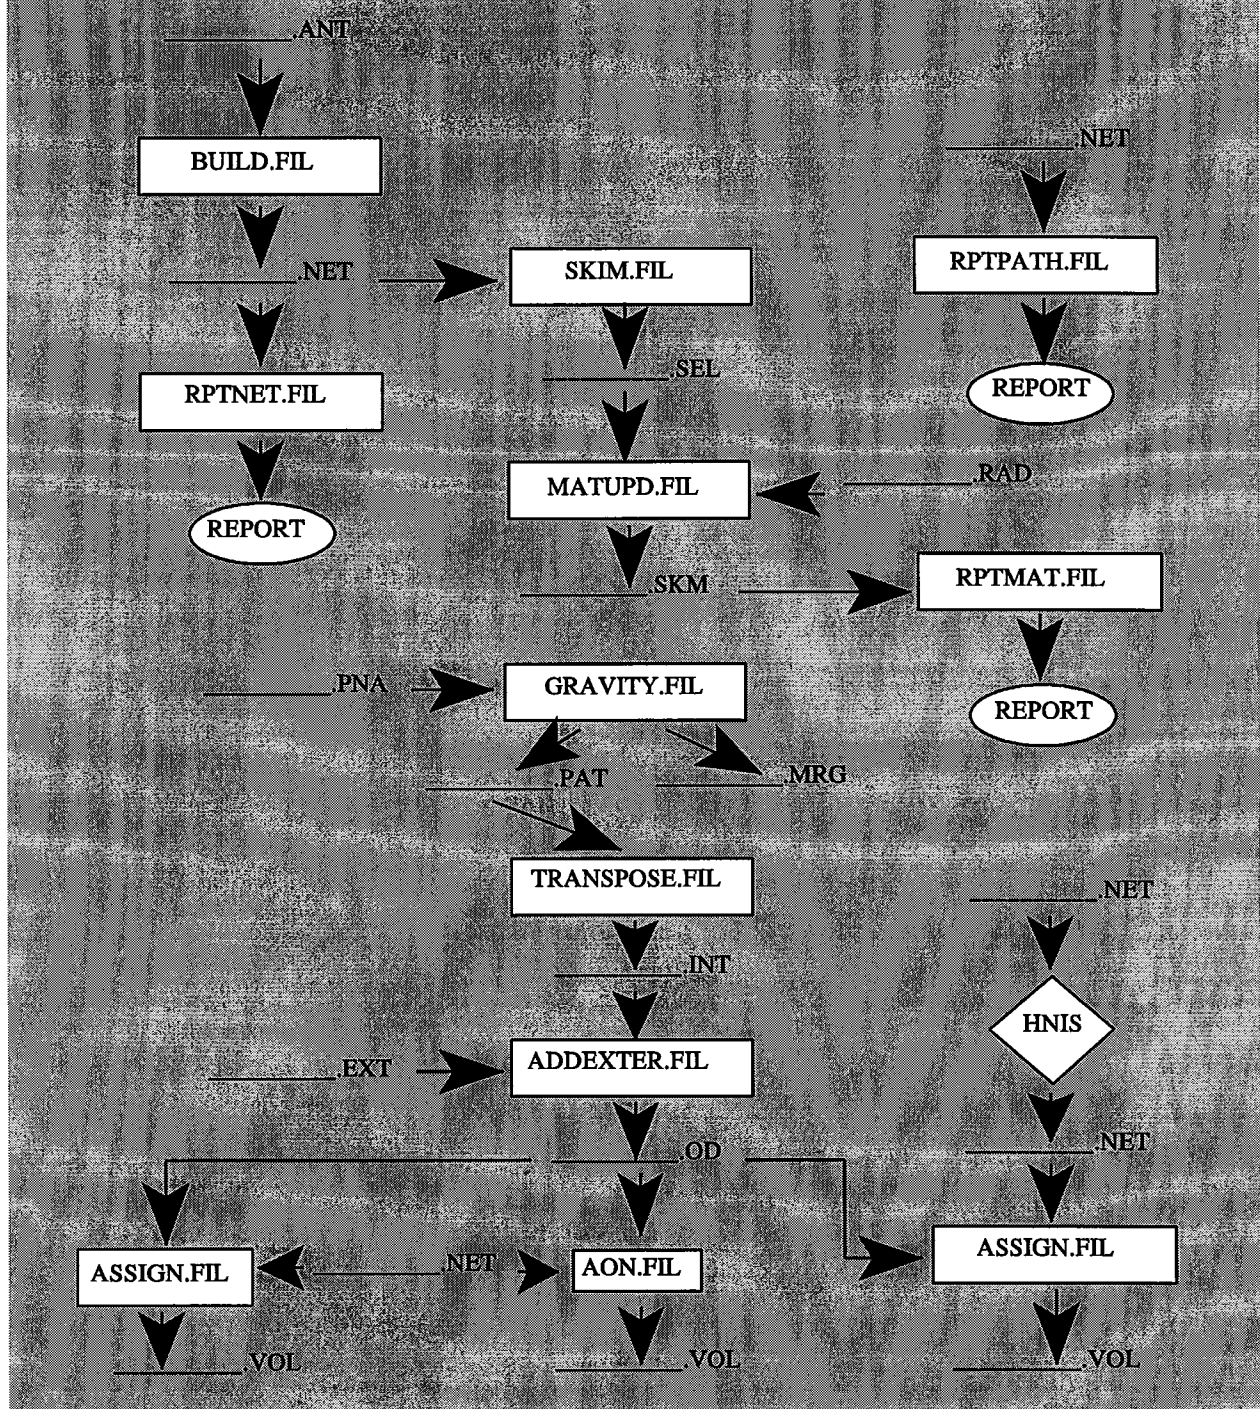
________.ANT

BUILD.FIL

________.NET

SKIM.FIL

________.NET

RPTPATH.FIL

RPTNET.FIL

________.SEL

REPORT

MATUPD.FIL

________.RAD

REPORT

________.SKM

RPTMAT.FIL

________.PNA

GRAVITY.FIL

REPORT

________.PAT

________.MRG

TRANSPOSE.FIL

________.NET

________.INT

HNIS

________.EXT

ADDEXTER.FIL

________.OD

________.NET

ASSIGN.FIL

________.NET

AON.FIL

ASSIGN.FIL

________.VOL

________.VOL

________.VOL